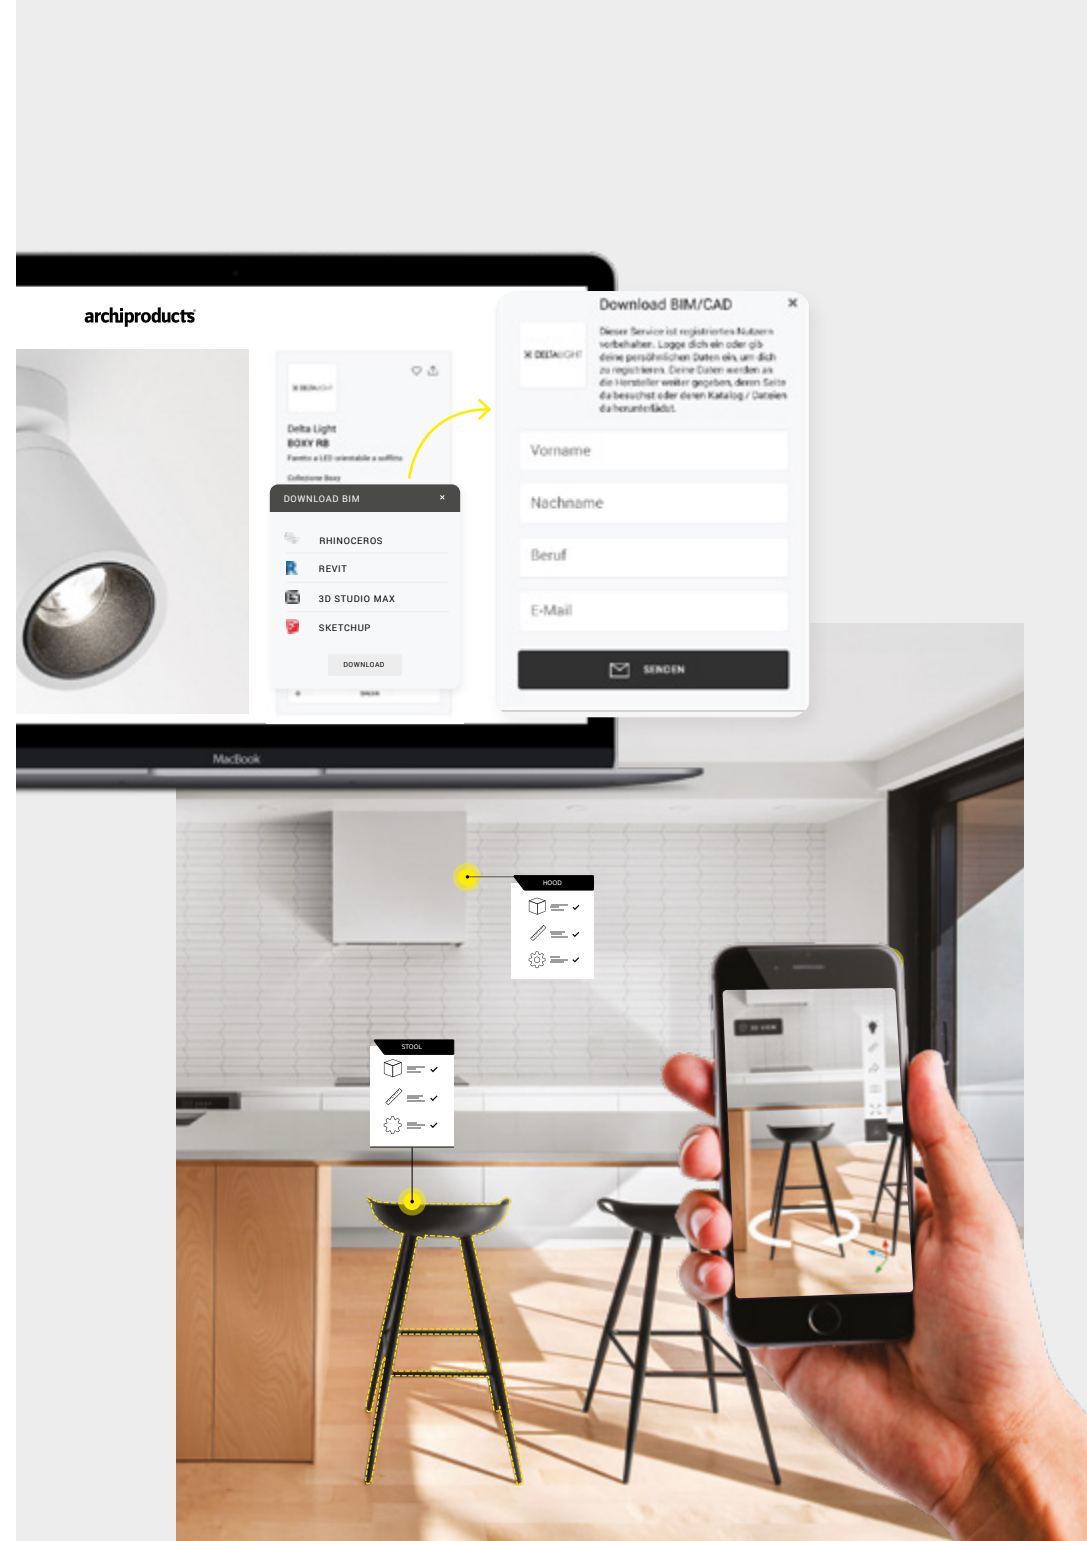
archiproducts

Delta Light
BOXY RB
Faretto a LED orientabile a soffitto
Collezione Boxy

DOWNLOAD BIM ×

RHINOCEROS
REVIT
3D STUDIO MAX
SKETCHUP

DOWNLOAD

Download BIM/CAD ×

DELTA LIGHT

Dieser Service ist registrierten Nutzern vorbehalten. Logge dich ein oder gib deine persönlichen Daten ein, um dich zu registrieren. Deine Daten werden an die Hersteller weiter gegeben, deren Seite du besuchst oder deren Katalog / Dateien du herunterlädst.

Vorname

Nachname

Beruf

E-Mail

SENDEN

MacBook

HOOD

STOOL

3D VIEW